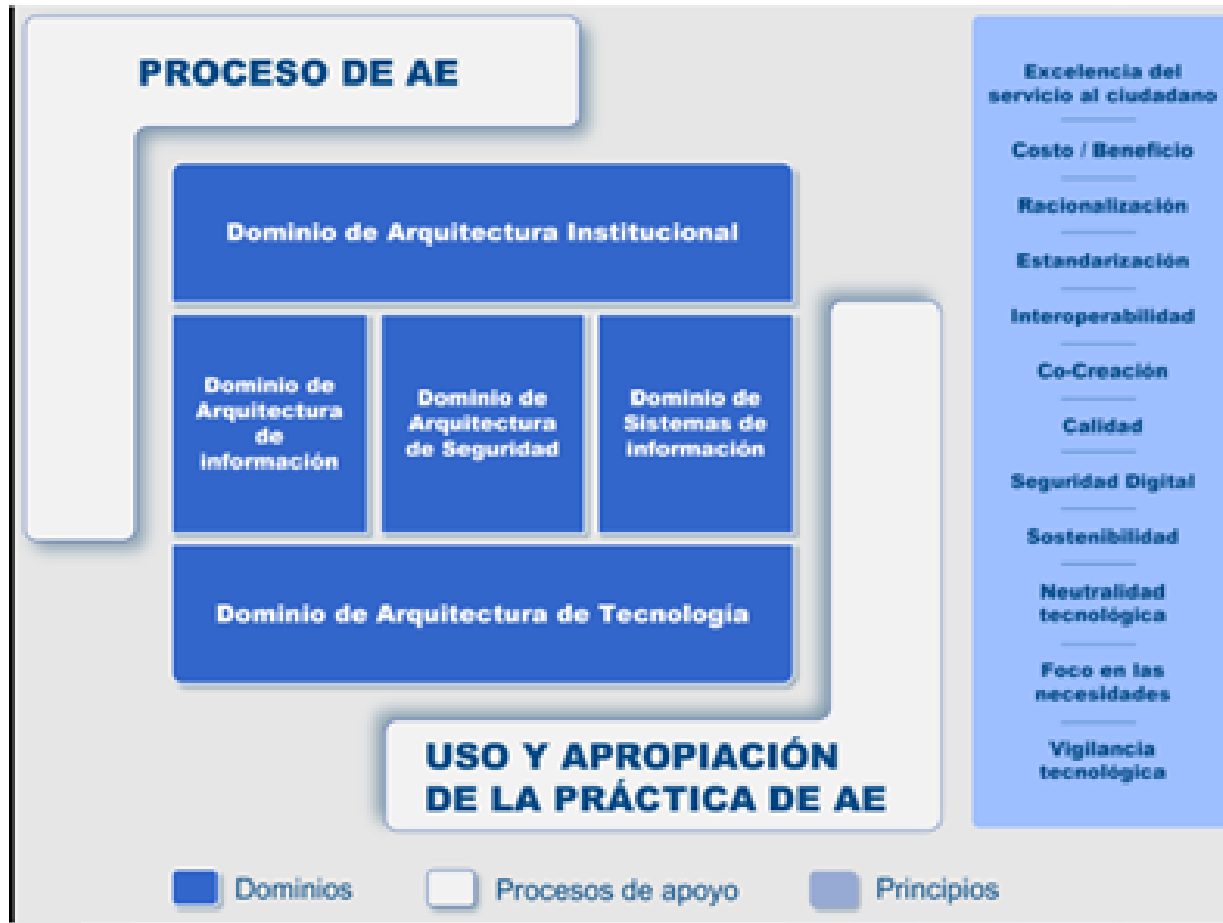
PROCESO DE AE

Dominio de Arquitectura Institucional

Dominio de Arquitectura de información

Dominio de Arquitectura de Seguridad

Dominio de Sistemas de información

Dominio de Arquitectura de Tecnología

USO Y APROPIACIÓN DE LA PRÁCTICA DE AE

Excelencia del servicio al ciudadano

Costo / Beneficio

Racionalización

Estandarización

Interoperabilidad

Co-Creación

Calidad

Seguridad Digital

Sostenibilidad

Neutralidad tecnológica

Foco en las necesidades

Vigilancia tecnológica

Dominios

Procesos de apoyo

Principios